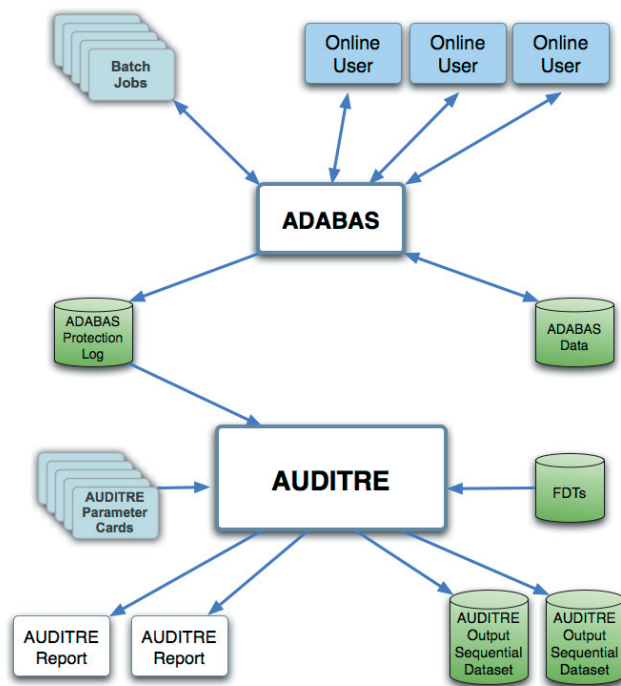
Batch Jobs

Online User

Online User

Online User

ADABAS

ADABAS Protection Log

ADABAS Data

AUDITRE

AUDITRE Parameter Cards

FDTs

AUDITRE Report

AUDITRE Report

AUDITRE Output Sequential Dataset

AUDITRE Output Sequential Dataset